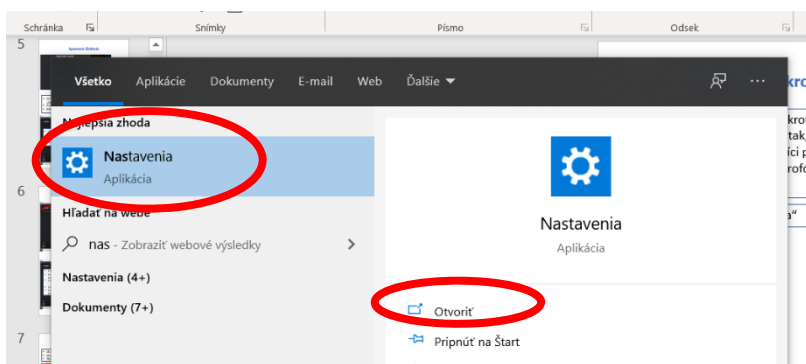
Schránka
Snímky
Písmo
Odsek
5
6
7
Všetko
Aplikácie
Dokumenty
E-mail
Web
Ďalšie
...
N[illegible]jlepšia zhoda
Nastavenia
Aplikácia
Hľadať na webe
nas - Zobraziť webové výsledky
Nastavenia (4+)
Dokumenty (7+)
Nastavenia
Aplikácia
Otvoriť
Pripnúť na Štart
kro
krok
tak,
ící p
rofe
ia“